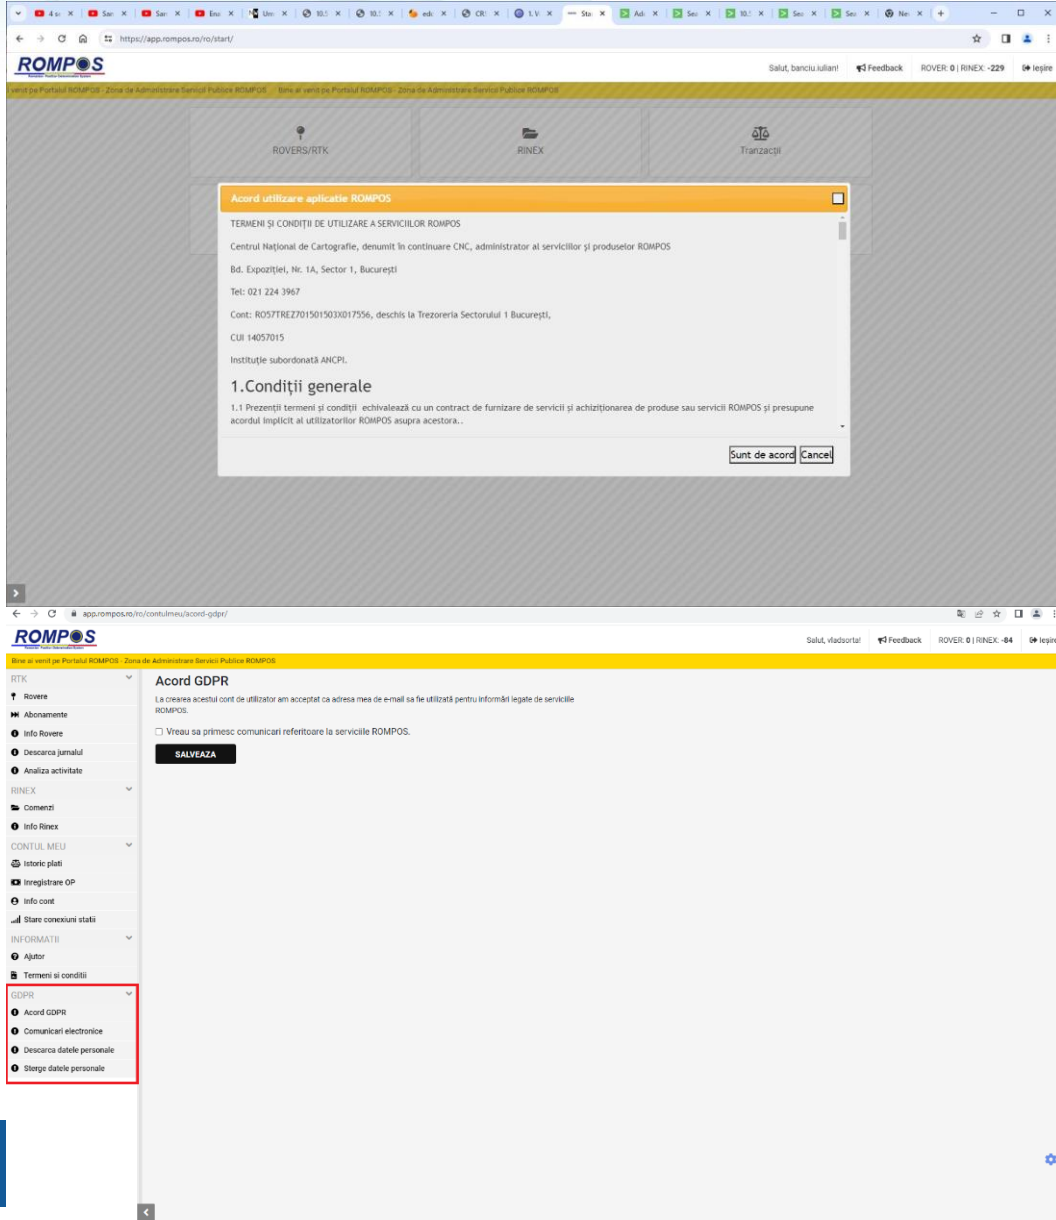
https://app.rompos.ro/ro/start/

ROMPOS

Salut, banciu.iulian! Feedback ROVER: 0 | RINEX: -229 Ieșire

venit pe Portalul ROMPOS - Zona de Administrare Servicii Publice ROMPOS Bine ai venit pe Portalul ROMPOS - Zona de Administrare Servicii Publice ROMPOS

ROVERS/RTK

RINEX

Tranzacții

Acord utilizare aplicatie ROMPOS

TERMENI ŞI CONDIŢII DE UTILIZARE A SERVICIILOR ROMPOS

Centrul Naţional de Cartografie, denumit în continuare CNC, administrator al serviciilor şi produselor ROMPOS

Bd. Expoziţiei, Nr. 1A, Sector 1, Bucureşti

Tel: 021 224 3967

Cont: RO57TREZ701501503X017556, deschis la Trezoreria Sectorului 1 Bucureşti,

CUI 14057015

Instituţie subordonată ANCPI.

1.Condiții generale

1.1 Prezenţii termeni şi condiţii echivalează cu un contract de furnizare de servicii şi achiziţionarea de produse sau servicii ROMPOS şi presupune acordul implicit al utilizatorilor ROMPOS asupra acestora..

Sunt de acord Cancel

app.rompos.ro/ro/contulmeu/acord-gdpr/

ROMPOS

Salut, vladsorta! Feedback ROVER: 0 | RINEX: -84 Ieșire

Bine ai venit pe Portalul ROMPOS - Zona de Administrare Servicii Publice ROMPOS

RTK
Rovere
Abonamente
Info Rovere
Descarca jurnalul
Analiza activitate
RINEX
Comenzi
Info Rinex
CONTUL MEU
Istoric plati
Inregistrare OP
Info cont
Stare conexiuni statii
INFORMATII
Ajutor
Termeni si conditii
GDPR
Acord GDPR
Comunicari electronice
Descarca datele personale
Sterge datele personale

Acord GDPR

La crearea acestui cont de utilizator am acceptat ca adresa mea de e-mail sa fie utilizată pentru informări legate de serviciile ROMPOS.

Vreau sa primesc comunicari referitoare la serviciile ROMPOS.

SALVEAZA